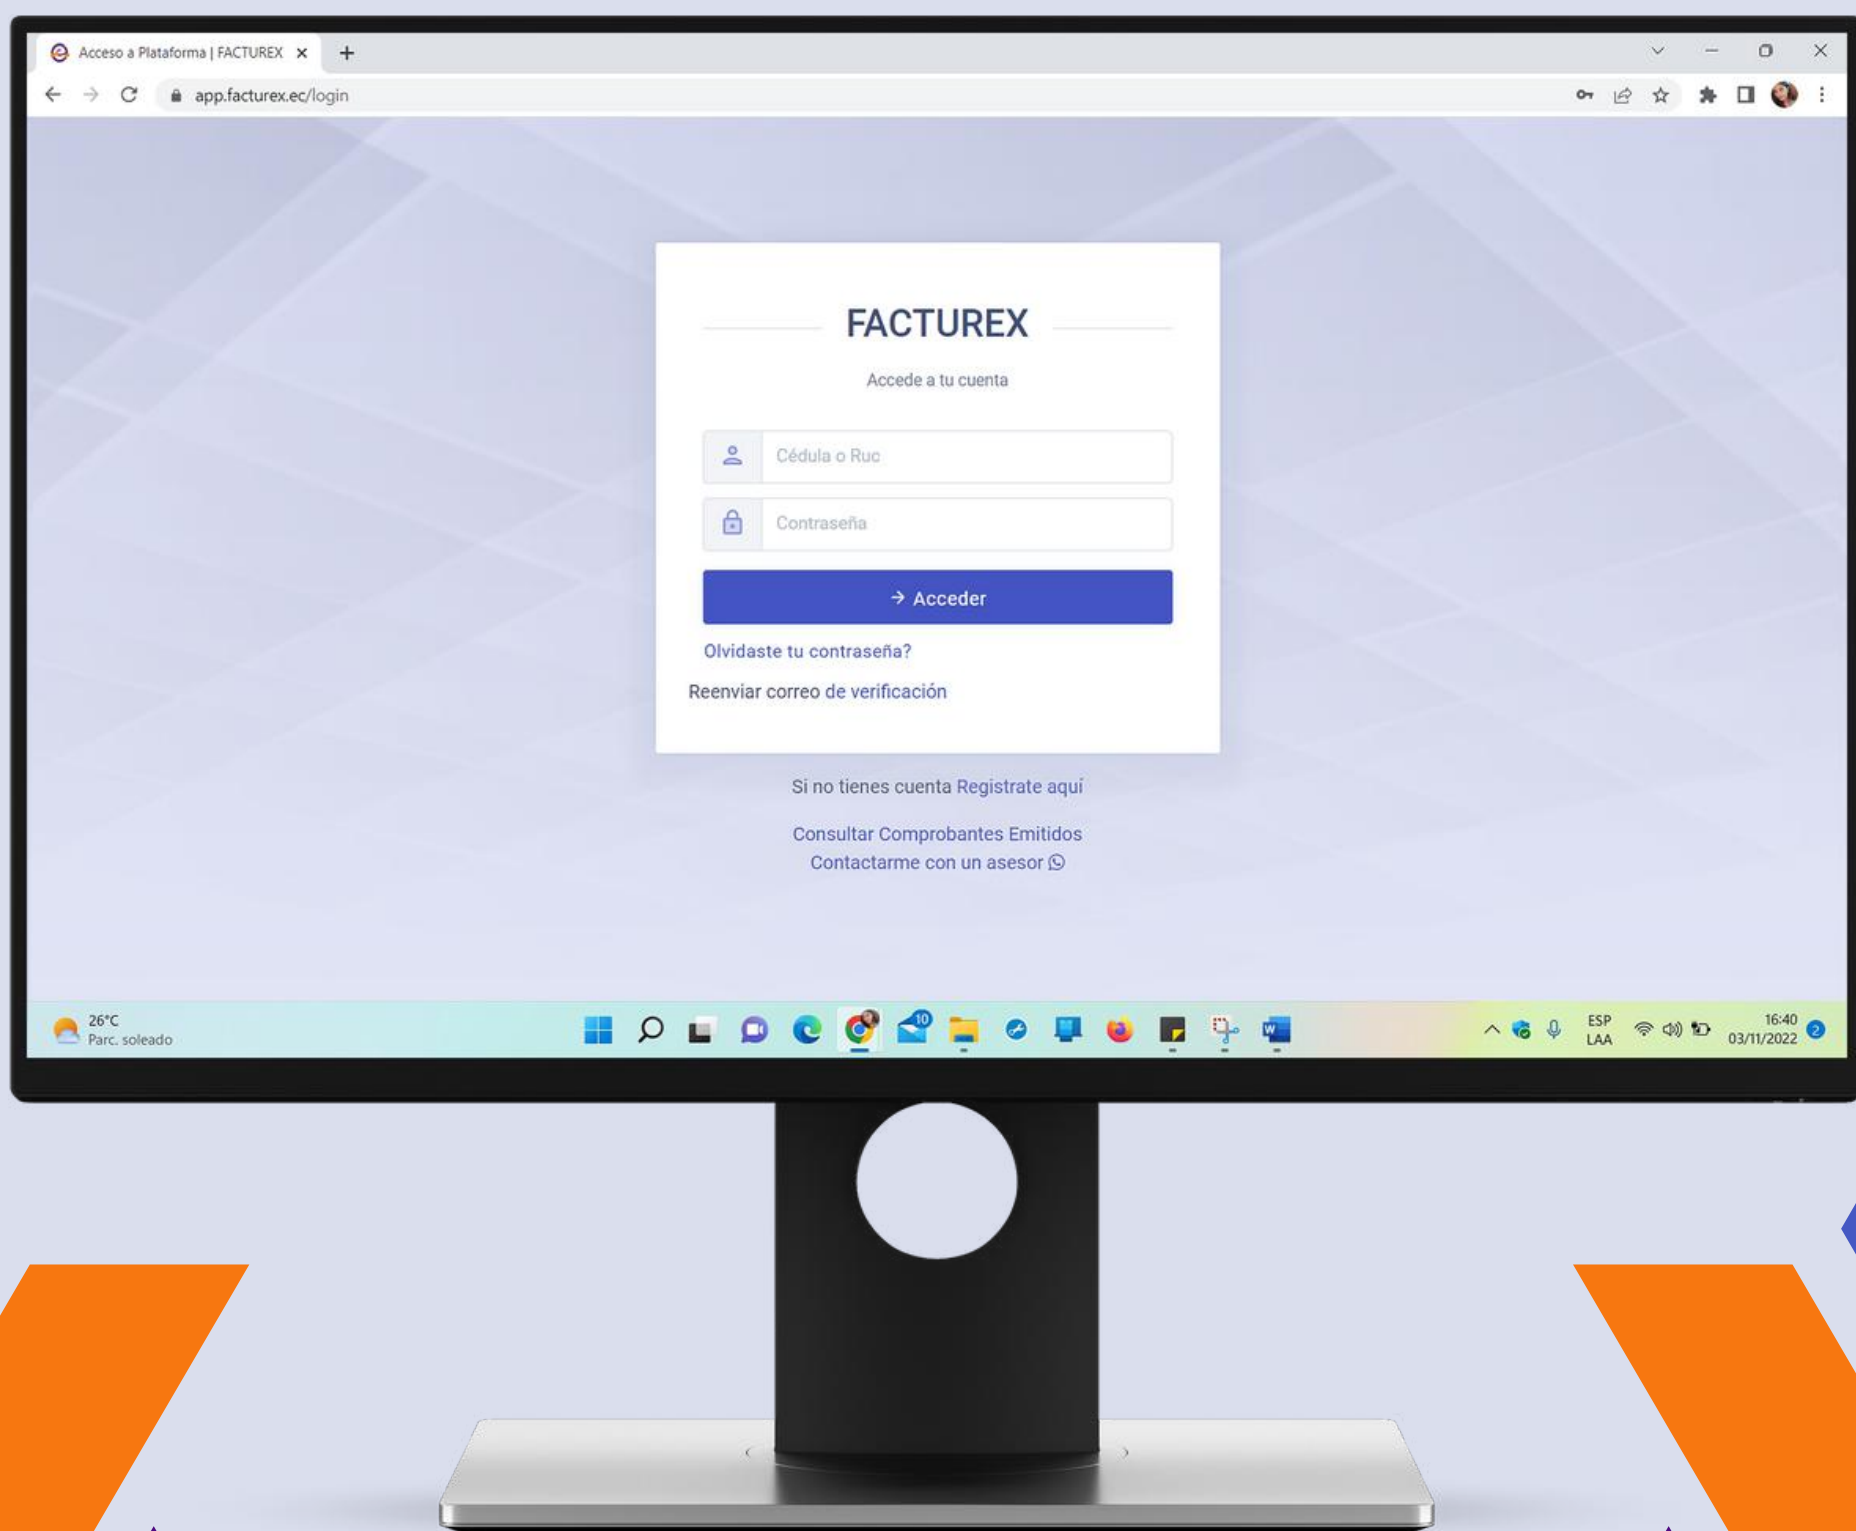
Acceso a Plataforma | FACTUREX ×
app.facturex.ec/login

FACTUREX

Accede a tu cuenta

Cédula o Ruc

Contraseña

→ Acceder

Olvidaste tu contraseña?

Reenviar correo de verificación

Si no tienes cuenta Registrate aquí

Consultar Comprobantes Emitidos

Contactarme con un asesor

26°C
Parc. soleado

10

ESP
LAA

16:40
03/11/2022

2